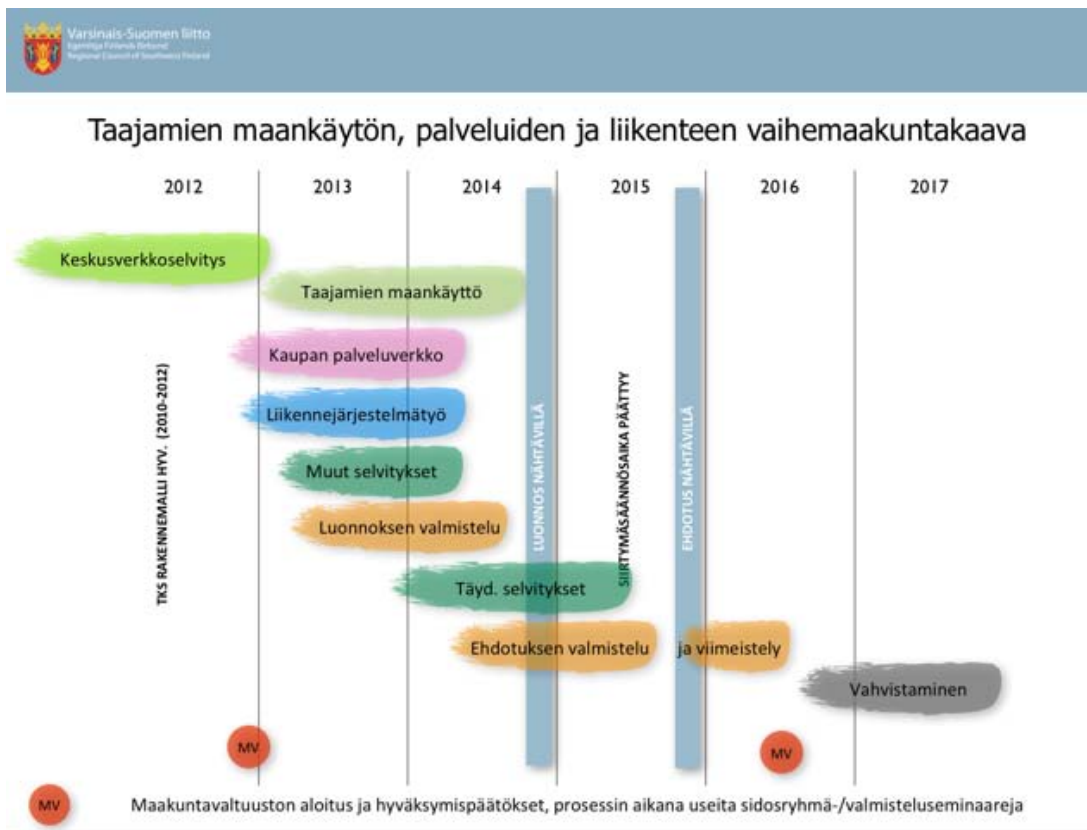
Varsinais-Suomen liitto
Egentliga Finlands förbund
Regional Council of Southwest Finland

Taajamien maankäytön, palveluiden ja liikenteen vaihemaakuntakaava

2012 2013 2014 2015 2016 2017

Keskusverkkoselvitys

Taajamien maankäyttö

Kaupan palveluverkko

Liikennejärjestelmätyö

Muut selvitykset

Luonnoksen valmistelu

Täyd. selvitykset

Ehdotuksen valmistelu

ja viimeistely

Vahvistaminen

TKS RAKENNEMALLI HYV. (2010-2012)

LUONNOS NÄHTÄVILLÄ

SIIRTYMÄSÄÄNNÖSAIKA PÄÄTTYY

EHDOTUS NÄHTÄVILLÄ

MV

MV

MV Maakuntavaltuuston aloitus ja hyväksymispäätökset, prosessin aikana useita sidosryhmä-/valmisteluseminaareja